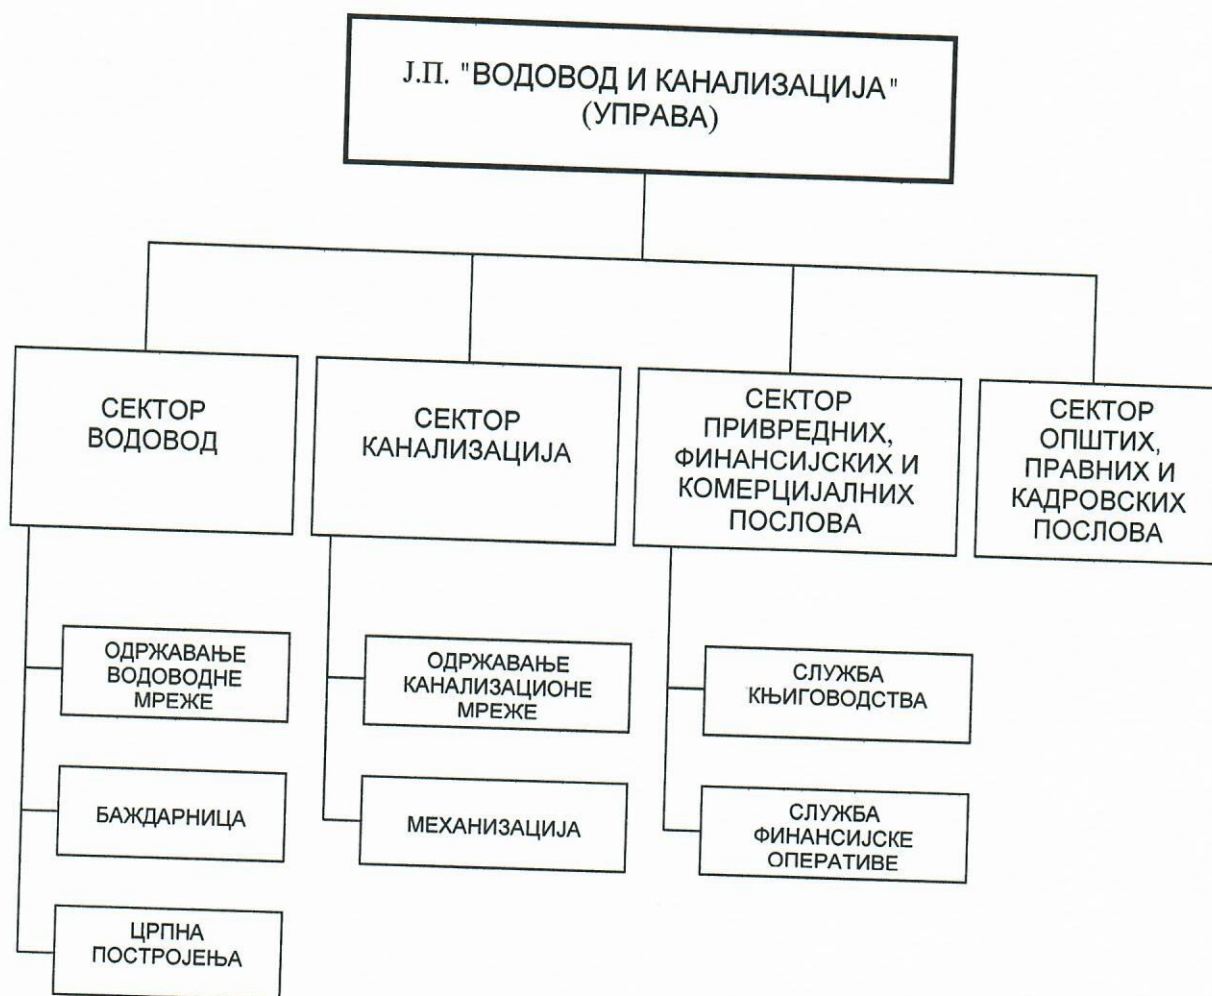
Ј.П. "ВОДОВОД И КАНАЛИЗАЦИЈА"
(УПРАВА)

СЕКТОР
ВОДОВОД

СЕКТОР
КАНАЛИЗАЦИЈА

СЕКТОР
ПРИВРЕДНИХ,
ФИНАНСИЈСКИХ И
КОМЕРЦИЈАЛНИХ
ПОСЛОВА

СЕКТОР
ОПШТИХ,
ПРАВНИХ И
КАДРОВСКИХ
ПОСЛОВА

ОДРЖАВАЊЕ
ВОДОВОДНЕ
МРЕЖЕ

БАЖДАРНИЦА

ЦРПНА
ПОСТРОЈЕЊА

ОДРЖАВАЊЕ
КАНАЛИЗАЦИОНЕ
МРЕЖЕ

МЕХАНИЗАЦИЈА

СЛУЖБА
КЊИГОВОДСТВА

СЛУЖБА
ФИНАНСИЈСКЕ
ОПЕРАТИВЕ